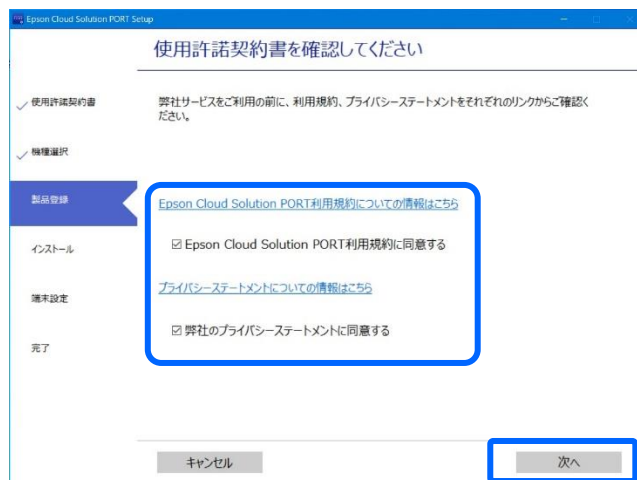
Epson Cloud Solution PORT Setup

使用許諾契約書を確認してください

使用許諾契約書

機種選択

製品登録

インストール

端末設定

完了

弊社サービスをご利用の前に、利用規約、プライバシーステートメントをそれぞれのリンクからご確認ください。

Epson Cloud Solution PORT利用規約についての情報はこちら

☑ Epson Cloud Solution PORT利用規約に同意する

プライバシーステートメントについての情報はこちら

☑ 弊社のプライバシーステートメントに同意する

キャンセル

次へ